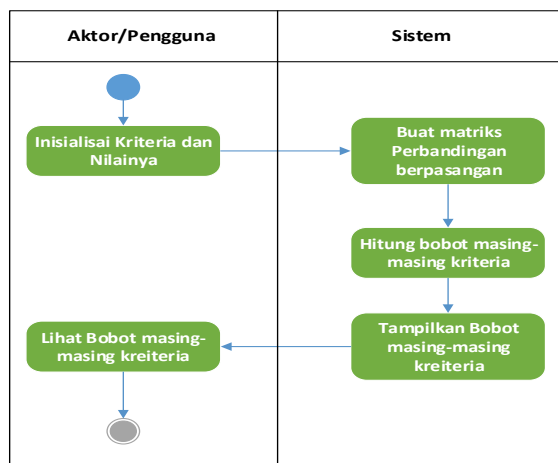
| Aktor/Pengguna | Sistem |
|---|---|

Inisialisai Kriteria dan Nilainya

Buat matriks Perbandingan berpasangan

Hitung bobot masing-masing kriteria

Tampilkan Bobot masing-masing kreiteria

Lihat Bobot masing-masing kreiteria